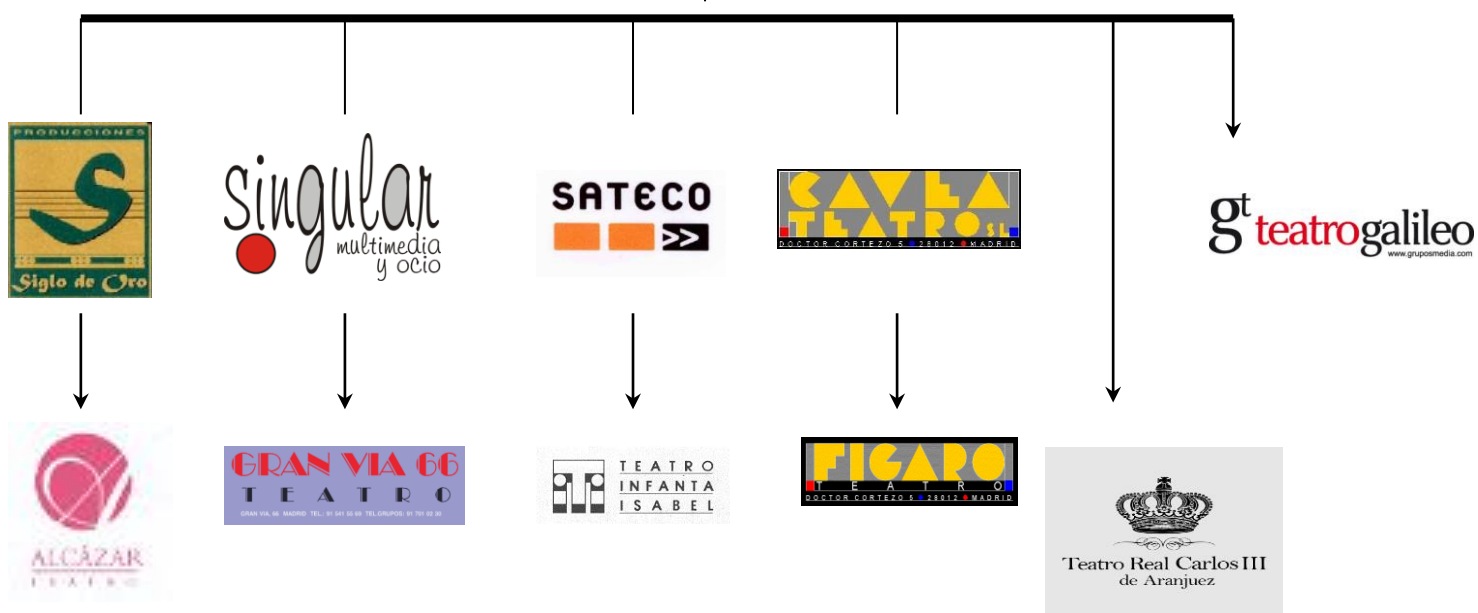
PRODUCCIONES
S
Siglo de Oro

singular
multimedia
y ocio

SATECO

CAVEA
TEATRO S.L.
DOCTOR CORTEZO 5 28012 MADRID

gt teatrogalileo
www.gruposmedia.com

ALCÁZAR
TEATRO

GRAN VIA 66
TEATRO
GRAN VIA, 66 MADRID TEL: 91 541 55 69 TEL.GRUPOS: 91 701 02 30

TEATRO
INFANTA
ISABEL

FIGARO
TEATRO
DOCTOR CORTEZO 5 28012 MADRID

Teatro Real Carlos III
de Aranjuez